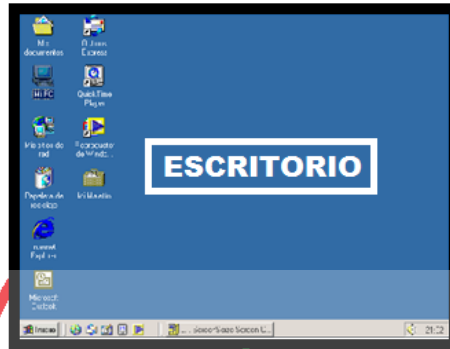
Mis documentos

Outlook Express

Mi PC

QuickTime Player

Mis sitios de red

Reproductor de Windows

Papelera de reciclaje

Mi Maestro

Internet Explorer

Microsoft Outlook

ESCRITORIO

Inicio

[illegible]

21:22